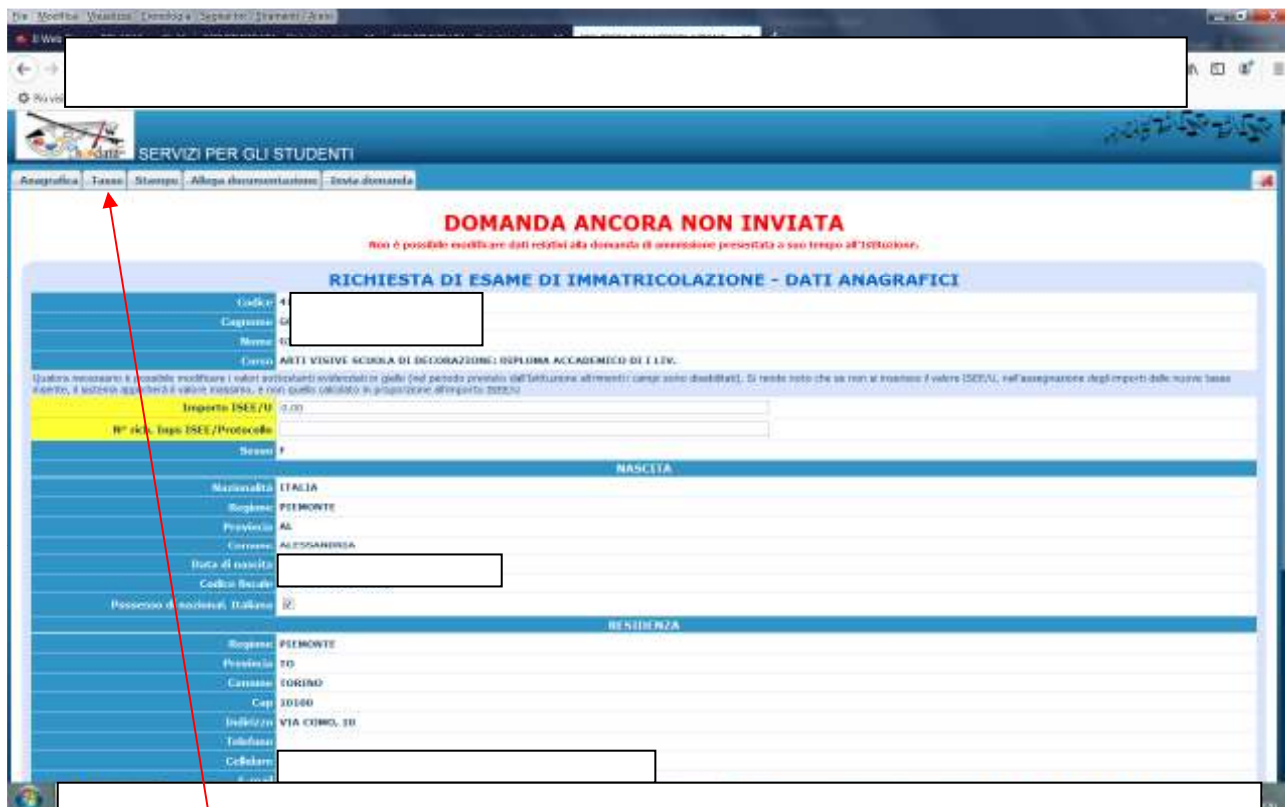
File Modifica Visualizza Cronologia Segnalibri Strumenti Aiuto

SERVIZI PER GLI STUDENTI

Anagrafica | Tasse | Stampe | Allega documentazione | Invia domanda

DOMANDA ANCORA NON INVIATA

Non è possibile modificare dati relativi alla domanda di ammissione presentata a suo tempo all'Istituzione.

RICHIESTA DI ESAME DI IMMATRICOLAZIONE - DATI ANAGRAFICI

| | |
|---|---|
| Codice | 4 |
| Cognome | G |
| Nome | G |
| Corso | ARTI VISIVE SCUOLA DI DECORAZIONE: DIPLOMA ACCADEMICO DI I LIV. |

Qualora necessario è possibile modificare i valori sottostanti evidenziati in giallo (nel periodo previsto dall'Istituzione altrimenti campi sono disabilitati). Si rende noto che se non si inserisce il valore ISEE/U, nell'assegnazione degli importi delle nuove tasse inserite, il sistema applicherà il valore massimo, e non quello calcolato in proporzione all'importo ISEEU

| | |
|---|---|
| Importo ISEE/U | 0,00 |
| N° rich. Inps ISEE/Protocollo | |
| Sesso | F |

NASCITA

| | |
|---|---|
| Nazionalità | ITALIA |
| Regione | PIEMONTE |
| Provincia | AL |
| Comune | ALESSANDRIA |
| Data di nascita | |
| Codice fiscale | |
| Possesso di nazional. Italiana | ☑ |

RESIDENZA

| | |
|---|---|
| Regione | PIEMONTE |
| Provincia | TO |
| Comune | TORINO |
| Cap | 10100 |
| Indirizzo | VIA COMO, 10 |
| Telefono | |
| Cellulare | |